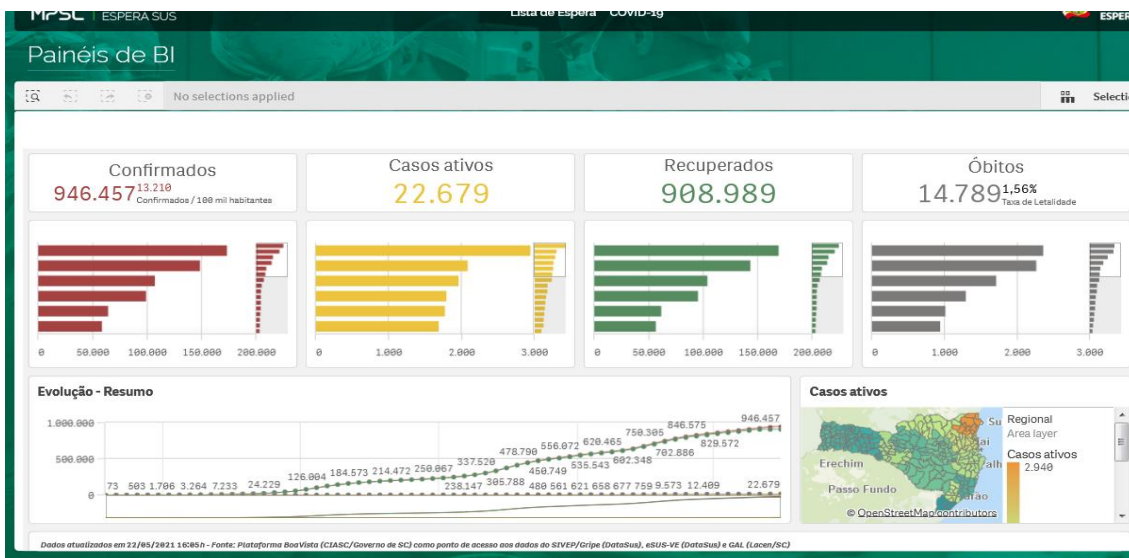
MPSC | ESPERA SUS
Lista de Espera COVID-19
ESPER

Painéis de BI

No selections applied

Selecti

Confirmados
946.457 13.210 Confirmados / 100 mil habitantes

Casos ativos
22.679

Recuperados
908.989

Óbitos
14.789 1,56% Taxa de Letalidade

0 50.000 100.000 150.000 200.000

0 1.000 2.000 3.000

0 50.000 100.000 150.000 200.000

0 1.000 2.000 3.000

Evolução - Resumo

1.000.000
500.000
0

73 503 1.706 3.264 7.233 24.229 126.004 184.573 214.472 250.067 337.520 478.790 556.072 620.465 750.305 846.575 946.457 829.572 702.886 602.348 535.543 450.749 305.788 238.147 480 561 621 658 677 759 9.573 12.409 22.679

Casos ativos

Regional
Area layer
Casos ativos
2.940

Erechim
Passo Fundo
Su
ai
alh
iao

© OpenStreetMap contributors

Dados atualizados em 22/05/2021 16:05h - Fonte: Plataforma BoaVista (CIASC/Governo de SC) como ponto de acesso aos dados do SIVEP/Gripe (DataSus), eSUS-VE (DataSus) e GAL (Lacen/SC)